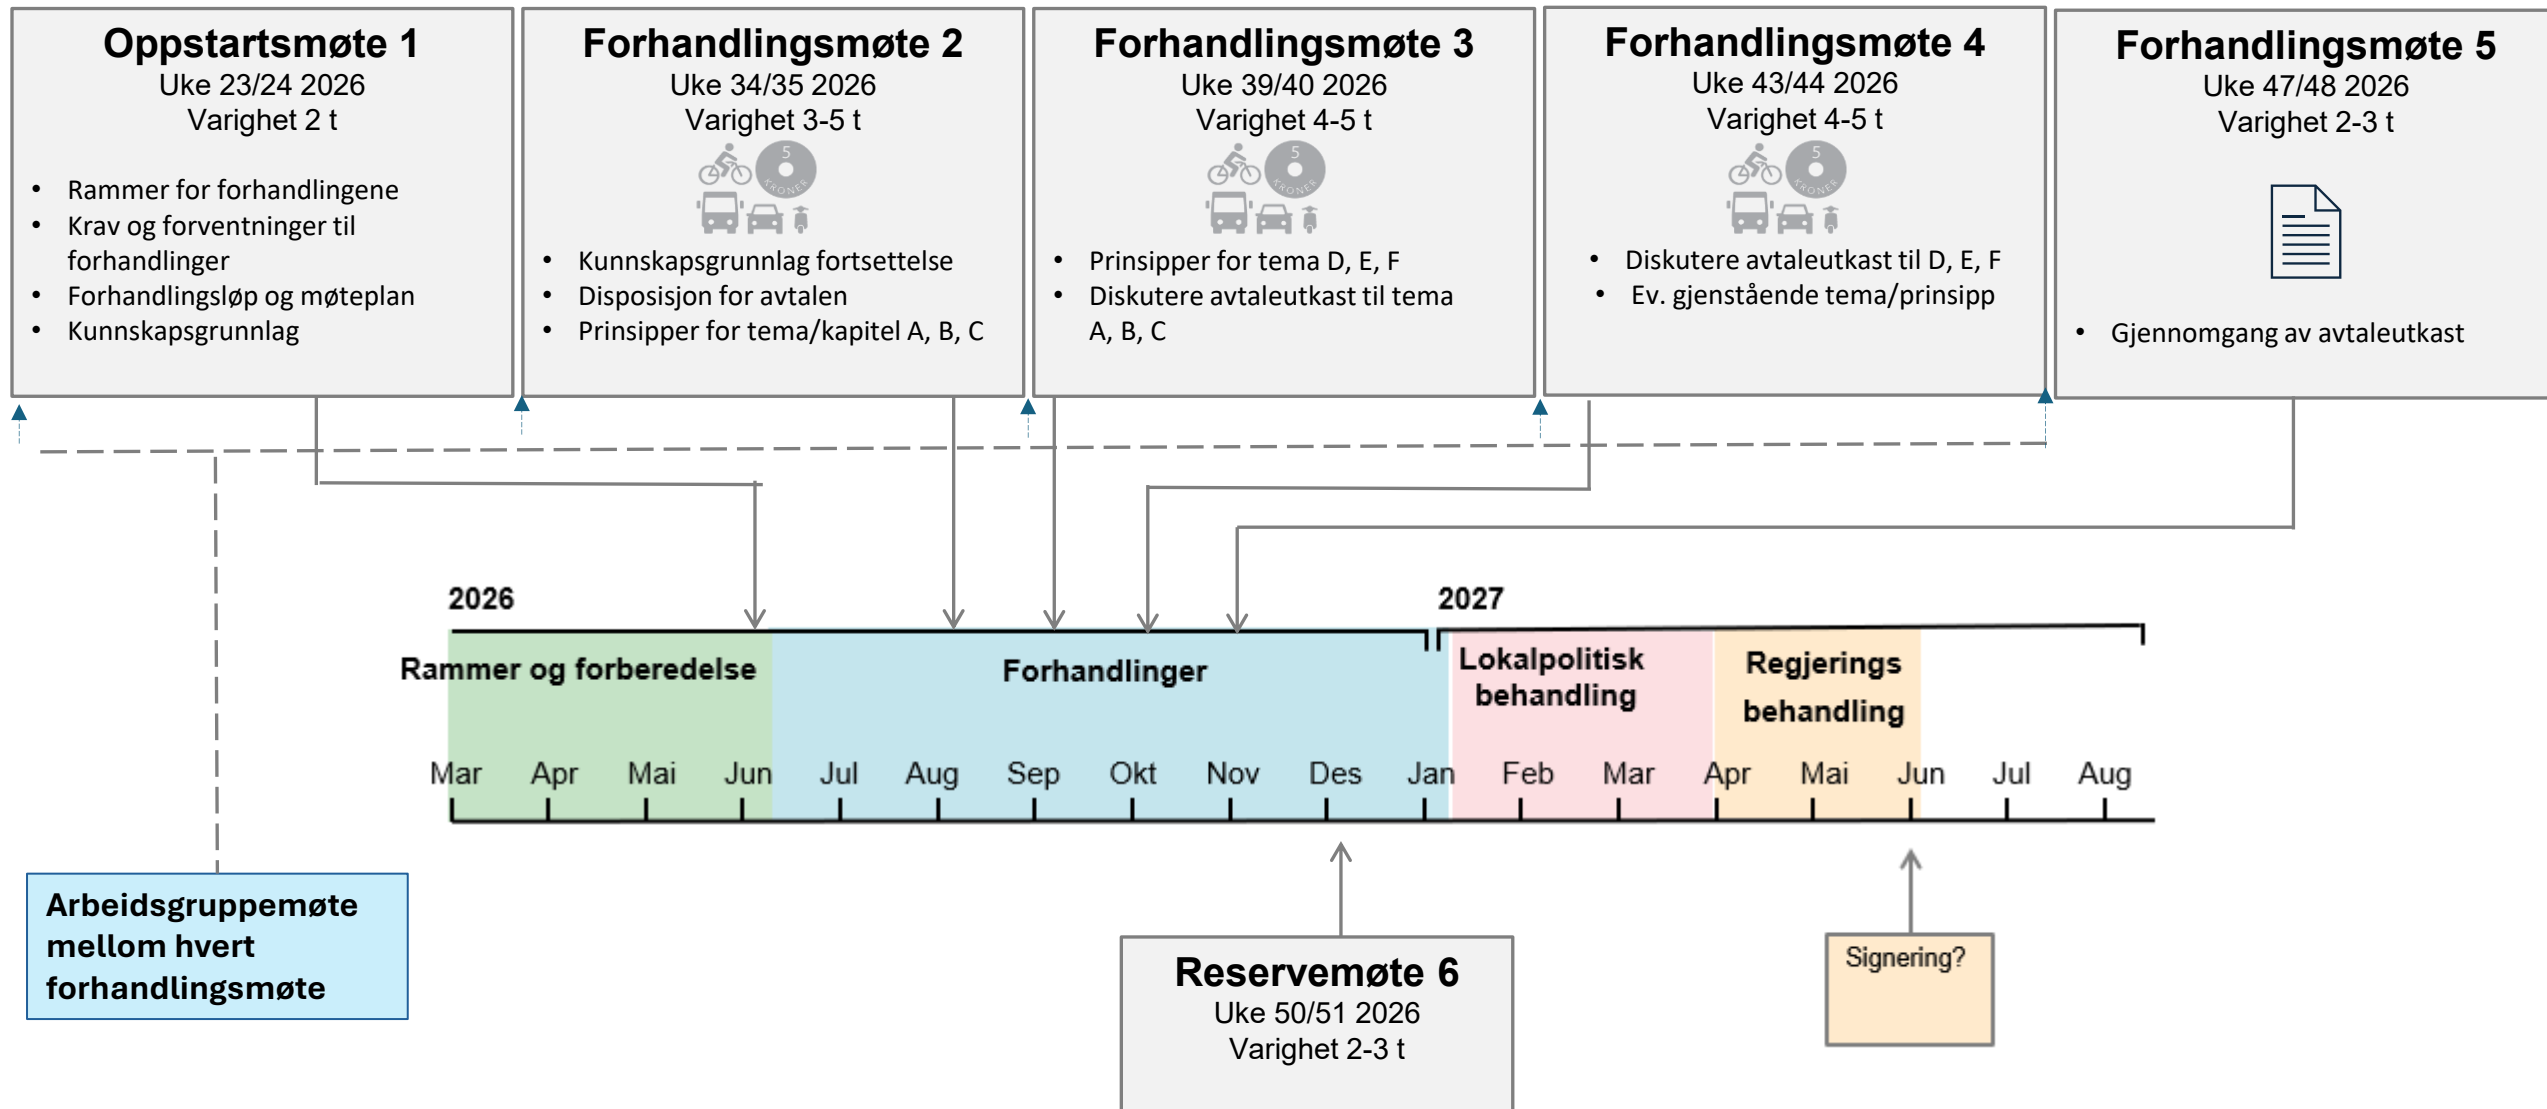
**Oppstartsmøte 1**
Uke 23/24 2026
Varighet 2 t

- Rammer for forhandlingene
- Krav og forventninger til forhandlinger
- Forhandlingsløp og møteplan
- Kunnskapsgrunnlag

**Forhandlingsmøte 2**
Uke 34/35 2026
Varighet 3-5 t

5 KRONER

- Kunnskapsgrunnlag fortsettelse
- Disposisjon for avtalen
- Prinsipper for tema/kapitel A, B, C

**Forhandlingsmøte 3**
Uke 39/40 2026
Varighet 4-5 t

5 KRONER

- Prinsipper for tema D, E, F
- Diskutere avtaleutkast til tema A, B, C

**Forhandlingsmøte 4**
Uke 43/44 2026
Varighet 4-5 t

5 KRONER

- Diskutere avtaleutkast til D, E, F
- Ev. gjenstående tema/prinsipp

**Forhandlingsmøte 5**
Uke 47/48 2026
Varighet 2-3 t

- Gjennomgang av avtaleutkast

2026

2027

Rammer og forberedelse

Forhandlinger

Lokalpolitisk behandling

Regjerings behandling

Mar Apr Mai Jun Jul Aug Sep Okt Nov Des Jan Feb Mar Apr Mai Jun Jul Aug

Arbeidsgruppemøte mellom hvert forhandlingsmøte

**Reservemøte 6**
Uke 50/51 2026
Varighet 2-3 t

Signering?